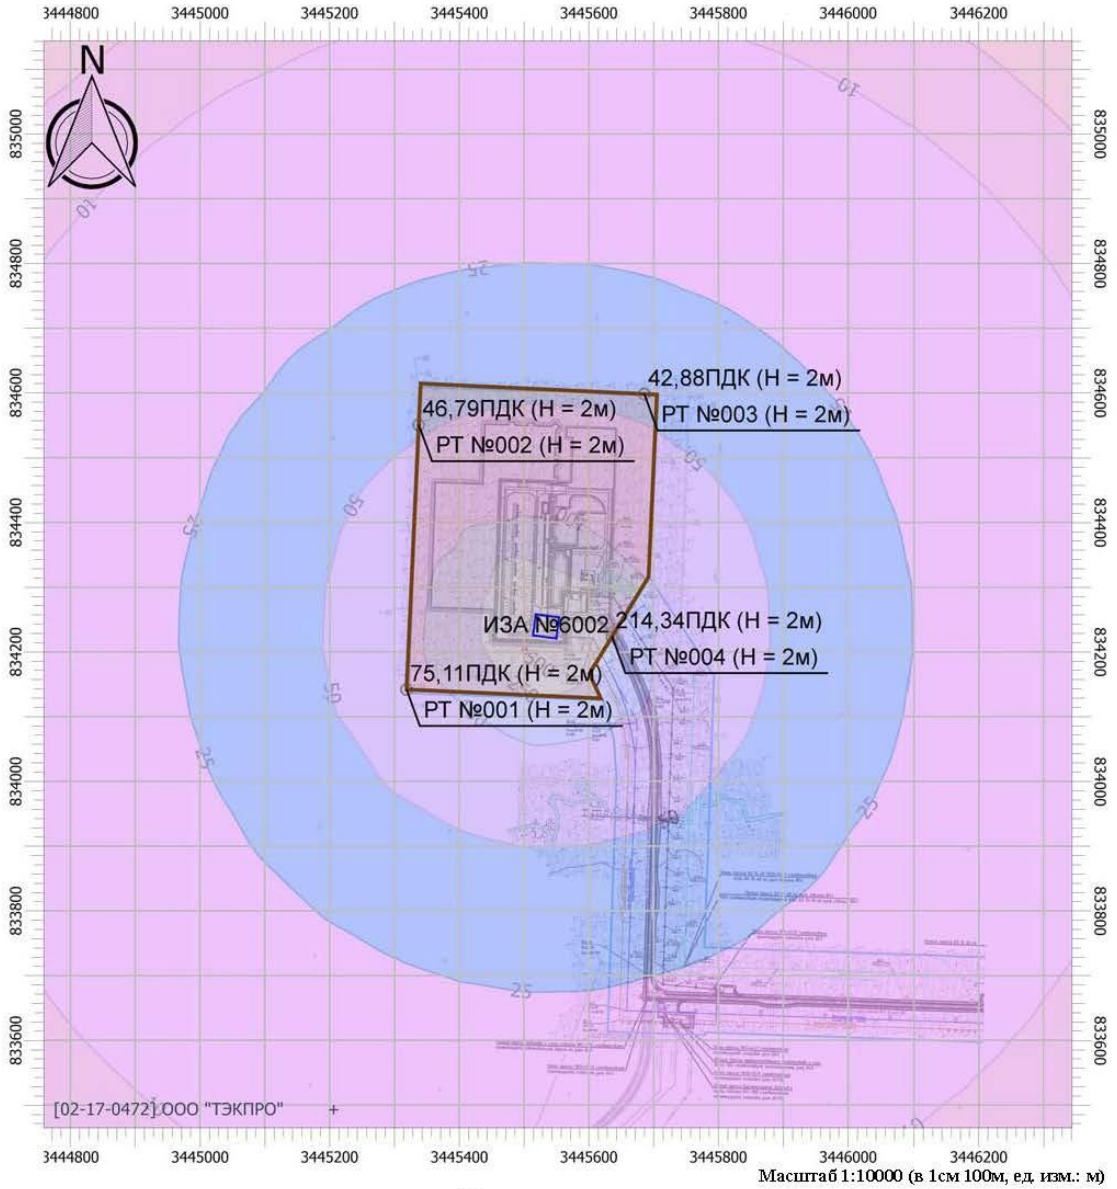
3444800 3445000 3445200 3445400 3445600 3445800 3446000 3446200

N

835000 834800 834600 834400 834200 834000 833800 833600

10
10
25
50
25
50
50
25
25
25

42,88ПДК (H = 2м)
РТ №003 (H = 2м)

46,79ПДК (H = 2м)
РТ №002 (H = 2м)

ИЗА №6002

214,34ПДК (H = 2м)
РТ №004 (H = 2м)

75,11ПДК (H = 2м)
РТ №001 (H = 2м)

[02-17-0472] ООО "ТЭКПРО"

3444800 3445000 3445200 3445400 3445600 3445800 3446000 3446200

Масштаб 1:10000 (в 1см 100м, ед. изм.: м)